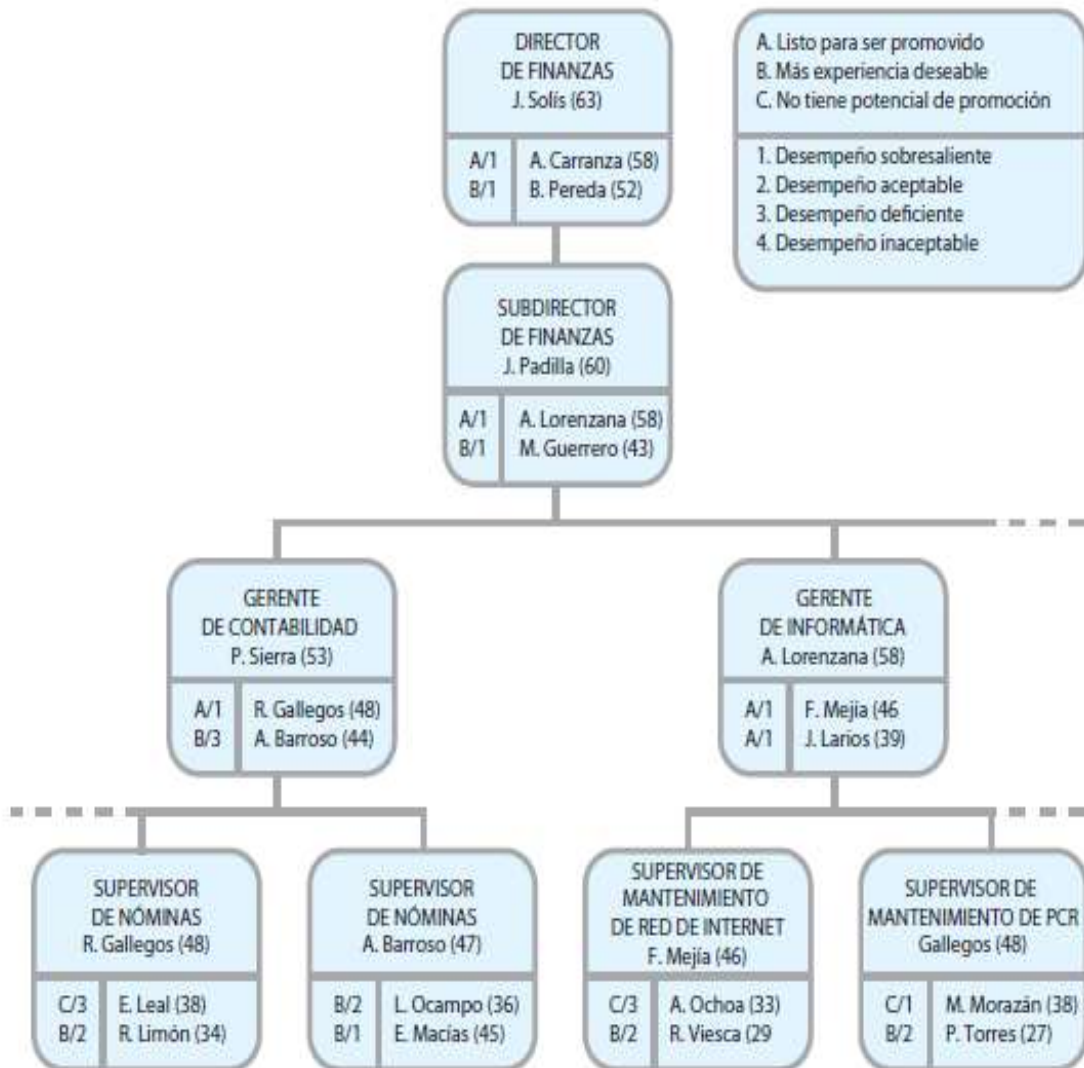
DIRECTOR DE FINANZAS
J. Solís (63)

A/1 A. Carranza (58)
B/1 B. Pereda (52)

A. Listo para ser promovido
B. Más experiencia deseable
C. No tiene potencial de promoción

1. Desempeño sobresaliente
2. Desempeño aceptable
3. Desempeño deficiente
4. Desempeño inaceptable

SUBDIRECTOR DE FINANZAS
J. Padilla (60)

A/1 A. Lorenzana (58)
B/1 M. Guerrero (43)

GERENTE DE CONTABILIDAD
P. Sierra (53)

A/1 R. Gallegos (48)
B/3 A. Barroso (44)

GERENTE DE INFORMÁTICA
A. Lorenzana (58)

A/1 F. Mejía (46
A/1 J. Larios (39)

SUPERVISOR DE NÓMINAS
R. Gallegos (48)

C/3 E. Leal (38)
B/2 R. Limón (34)

SUPERVISOR DE NÓMINAS
A. Barroso (47)

B/2 L. Ocampo (36)
B/1 E. Macías (45)

SUPERVISOR DE MANTENIMIENTO DE RED DE INTERNET
F. Mejía (46)

C/3 A. Ochoa (33)
B/2 R. Viesca (29

SUPERVISOR DE MANTENIMIENTO DE PCR
Gallegos (48)

C/1 M. Morazán (38)
B/2 P. Torres (27)